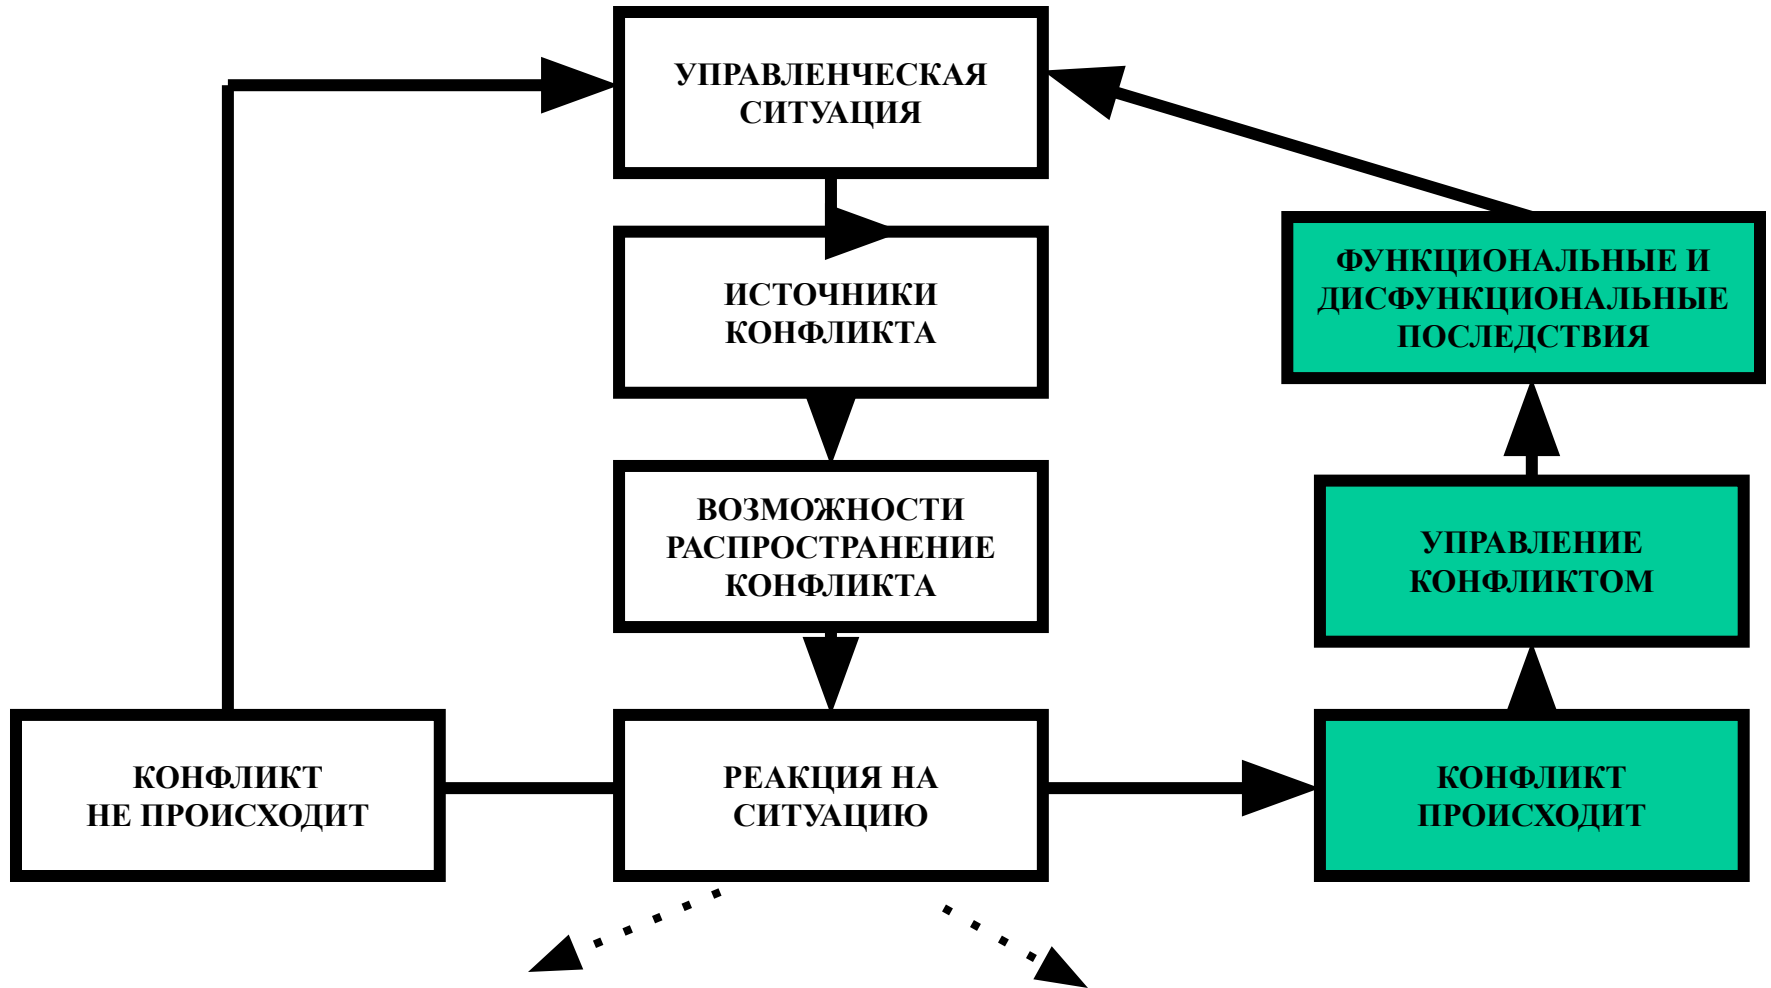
УПРАВЛЕНЧЕСКАЯ СИТУАЦИЯ

ИСТОЧНИКИ КОНФЛИКТА

ВОЗМОЖНОСТИ РАСПРОСТРАНЕНИЕ КОНФЛИКТА

РЕАКЦИЯ НА СИТУАЦИЮ

КОНФЛИКТ НЕ ПРОИСХОДИТ

КОНФЛИКТ ПРОИСХОДИТ

УПРАВЛЕНИЕ КОНФЛИКТОМ

ФУНКЦИОНАЛЬНЫЕ И ДИСФУНКЦИОНАЛЬНЫЕ ПОСЛЕДСТВИЯ